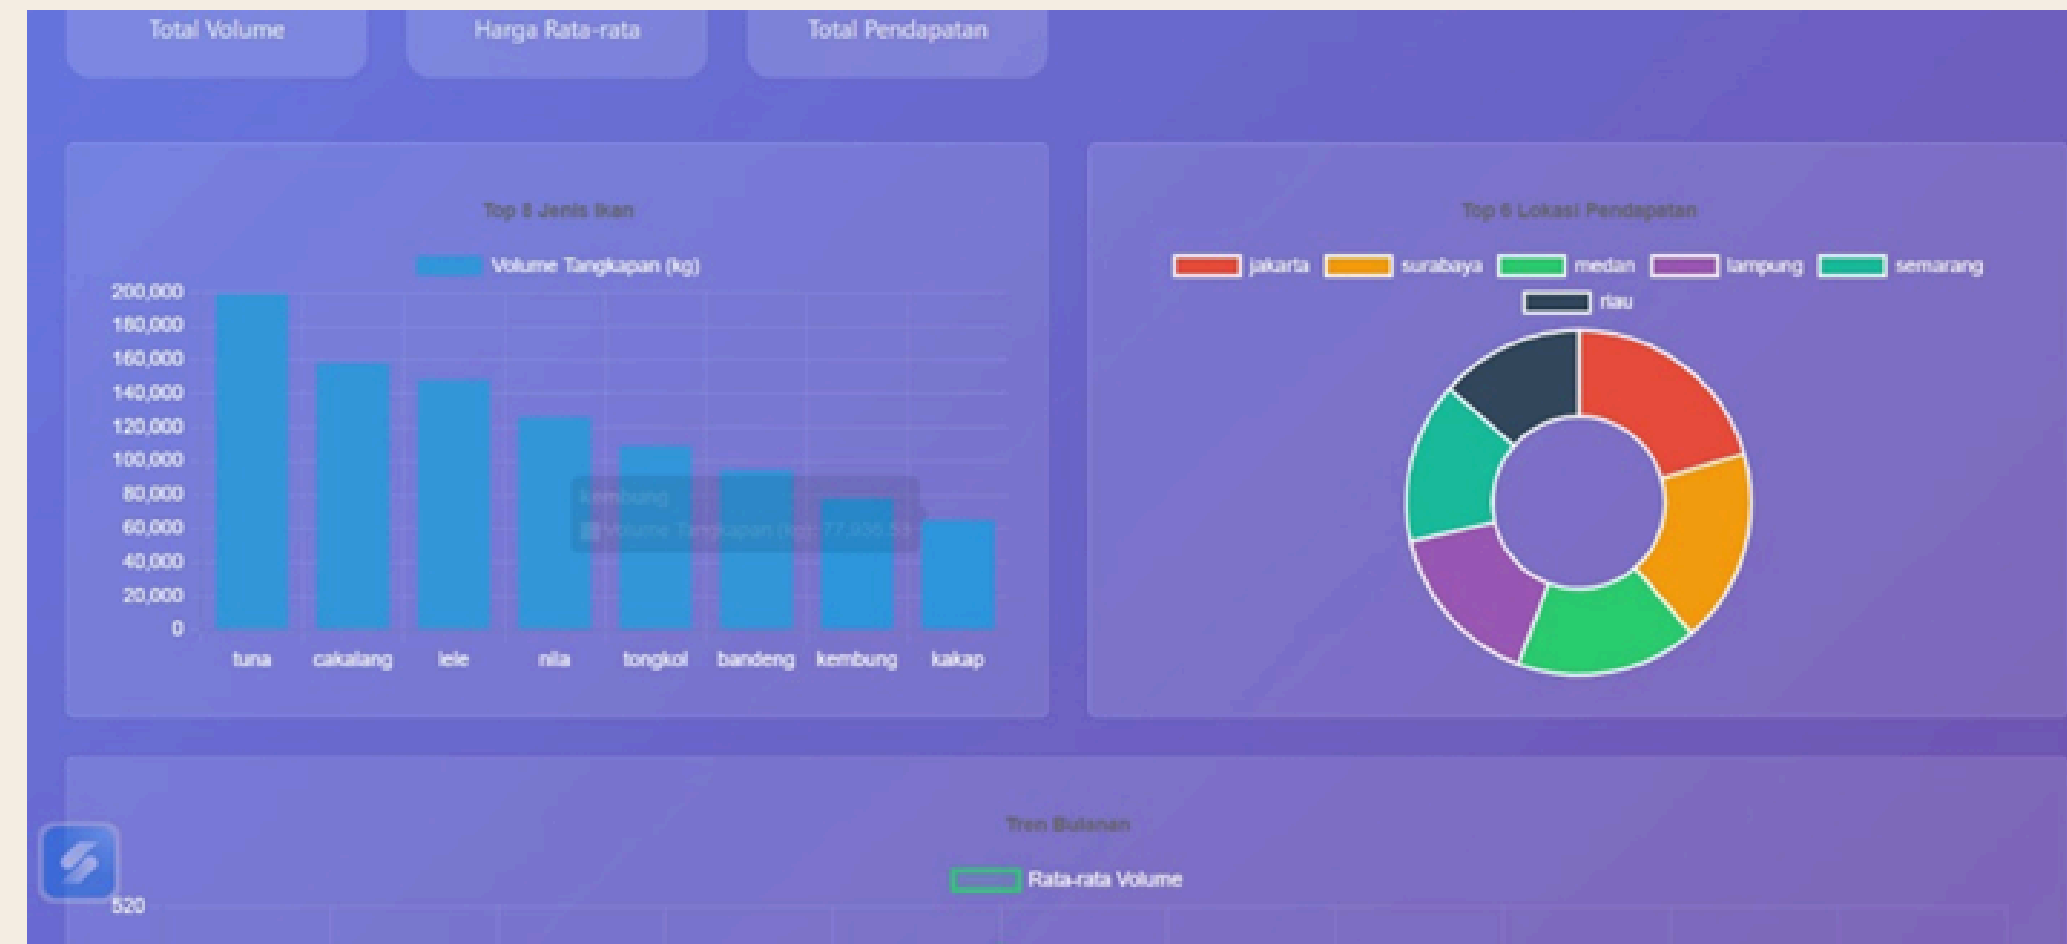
Total Volume

Harga Rata-rata

Total Pendapatan

Top 8 Jenis Ikan

Volume Tangkapan (kg)

200,000
180,000
160,000
140,000
120,000
100,000
80,000
60,000
40,000
20,000
0

tuna cakalang lele nila tongkol bandeng kembung kakap

kembung
Volume Tangkapan (kg): 77,936.53

Top 6 Lokasi Pendapatan

jakarta surabaya medan lampung semarang riau

Tren Bulanan

Rata-rata Volume

520